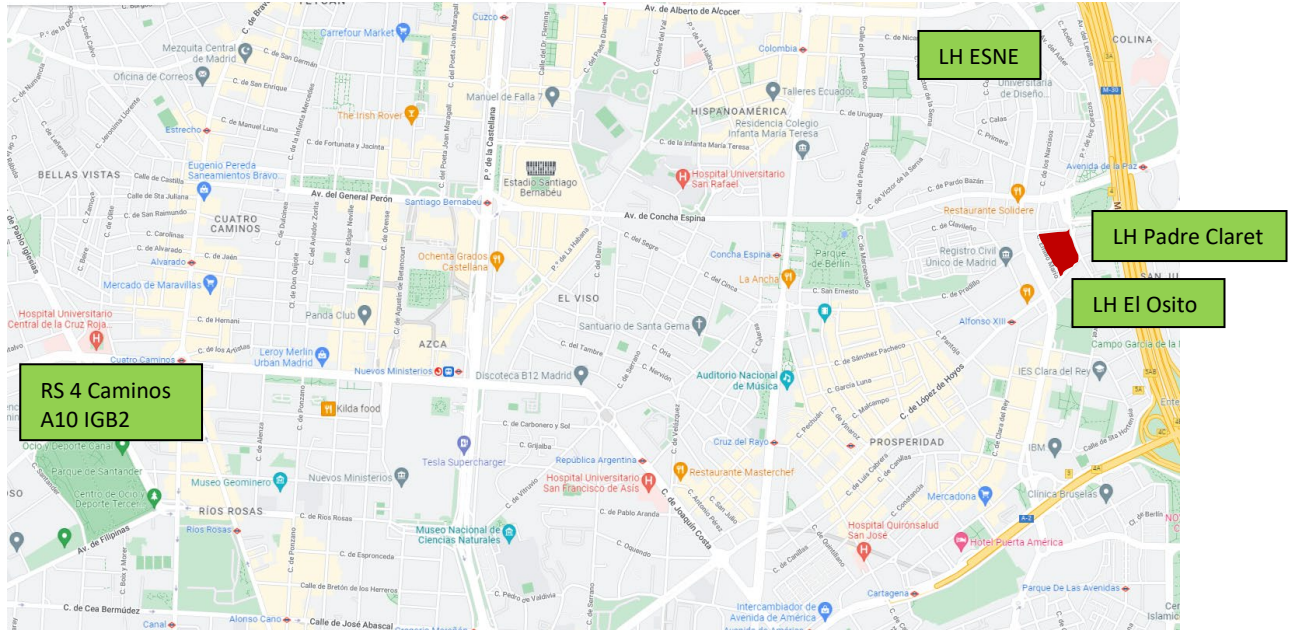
LH ESNE

LH Padre Claret

LH El Osito

RS 4 Caminos
A10 IGB2

Av. de Alberto de Alcocer
Cuzco
Carrefour Market
Mezquita Central de Madrid
Oficina de Correos
Colombia
COLINA
Universitaria de Diseño
M-30
Manuel de Falla 7
Talleres Ecuador
The Irish Rover
HISPANOAMÉRICA
Residencia Colegio Infanta María Teresa
Estrecho
Eugenio Pereda Saneamientos Bravo
BELLAS VISTAS
Av. del General Perón
Santiago Bernabéu
Estadio Santiago Bernabéu
Hospital Universitario San Rafael
Av. de Concha Espina
Avenida de la Paz
Restaurante Solidere
CUATRO CAMINOS
Ochenta Grados Castellana
Concha Espina
Parque de Berlín
Registro Civil Único de Madrid
Alvarado
Mercado de Maravillas
La Ancha
EL VISO
Hospital Universitario Central de la Cruz Roja
Panda Club
Santuario de Santa Gema
Alfonso XIII
Cuatro Caminos
Leroy Merlin Urban Madrid
AZCA
Nuevos Ministerios
Discoteca B12 Madrid
Auditorio Nacional de Música
Campo García de la
IES Clara del Rey
Kilda food
C. de López de Hoyos
PROSPERIDAD
Cruz del Rayo
IBM
Parque de Santander
Centro de Ocio y Deporte Tercero
Tesla Supercharger
República Argentina
Museo Geominero
Nuevos Ministerios
Hospital Universitario San Francisco de Asís
Restaurante Masterchef
Mercadona
Clínica Bruselas
RÍOS ROSAS
Ríos Rosas
Av. de Filipinas
Museo Nacional de Ciencias Naturales
C. de Joaquín Costa
Hospital Quirónsalud San José
Hotel Puerta América
A-2
C. de Cea Bermúdez
Calle de Bretón de los Herreros
Puerta De Las Avenidas
Cartagena
Intercambiador de Avenida de América
Canal
Alonso Cano
Calle de José Abascal